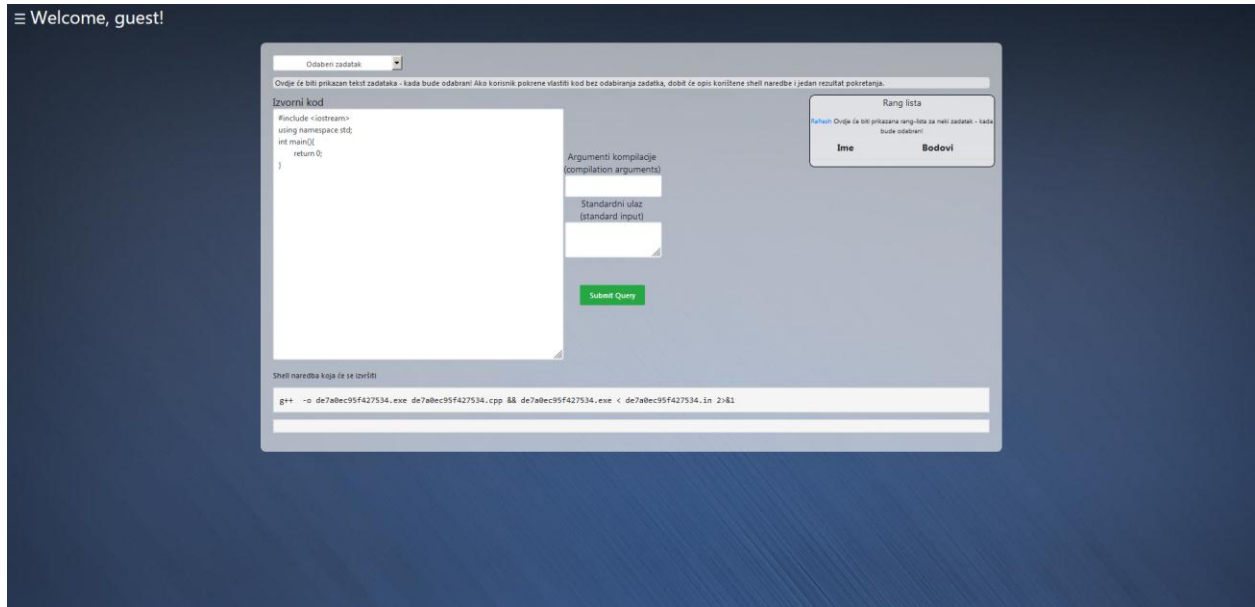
≡ Welcome, guest!

Odaberi zadatak

Ovdje će biti prikazan tekst zadataka - kada bude odabran! Ako korisnik pokrene vlastiti kod bez odabiranja zadatka, dobit će opis korištene shell naredbe i jedan rezultat pokretanja.

Izvorni kod

#include <iostream>
using namespace std;
int main(){
return 0;
}

Argumenti kompilacije (compilation arguments)

Standardni ulaz (standard input)

Submit Query

Rang lista

Refresh Ovdje će biti prikazana rang-lista za neki zadatak - kada bude odabran!

| Ime | Bodovi |
|---|---|

Shell naredba koja će se izvršiti

g++ -o de7a0ec95f427534.exe de7a0ec95f427534.cpp && de7a0ec95f427534.exe < de7a0ec95f427534.in 2>&1